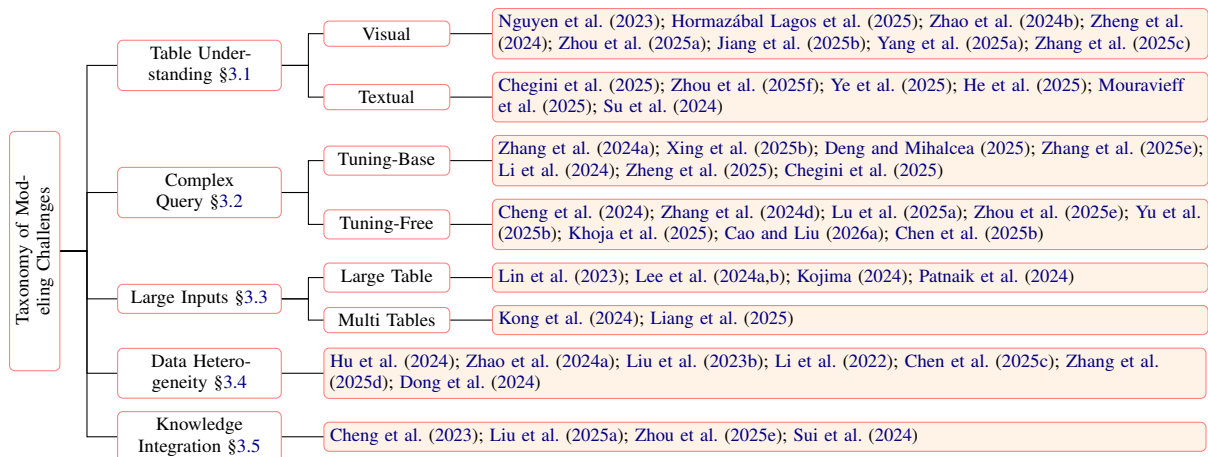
Taxonomy of Modeling Challenges

Table Understanding §3.1

Visual

Nguyen et al. (2023); Hormazábal Lagos et al. (2025); Zhao et al. (2024b); Zheng et al. (2024); Zhou et al. (2025a); Jiang et al. (2025b); Yang et al. (2025a); Zhang et al. (2025c)

Textual

Chegini et al. (2025); Zhou et al. (2025f); Ye et al. (2025); He et al. (2025); Mouravieff et al. (2025); Su et al. (2024)

Complex Query §3.2

Tuning-Base

Zhang et al. (2024a); Xing et al. (2025b); Deng and Mihalcea (2025); Zhang et al. (2025e); Li et al. (2024); Zheng et al. (2025); Chegini et al. (2025)

Tuning-Free

Cheng et al. (2024); Zhang et al. (2024d); Lu et al. (2025a); Zhou et al. (2025e); Yu et al. (2025b); Khoja et al. (2025); Cao and Liu (2026a); Chen et al. (2025b)

Large Inputs §3.3

Large Table

Lin et al. (2023); Lee et al. (2024a,b); Kojima (2024); Patnaik et al. (2024)

Multi Tables

Kong et al. (2024); Liang et al. (2025)

Data Heterogeneity §3.4

Hu et al. (2024); Zhao et al. (2024a); Liu et al. (2023b); Li et al. (2022); Chen et al. (2025c); Zhang et al. (2025d); Dong et al. (2024)

Knowledge Integration §3.5

Cheng et al. (2023); Liu et al. (2025a); Zhou et al. (2025e); Sui et al. (2024)